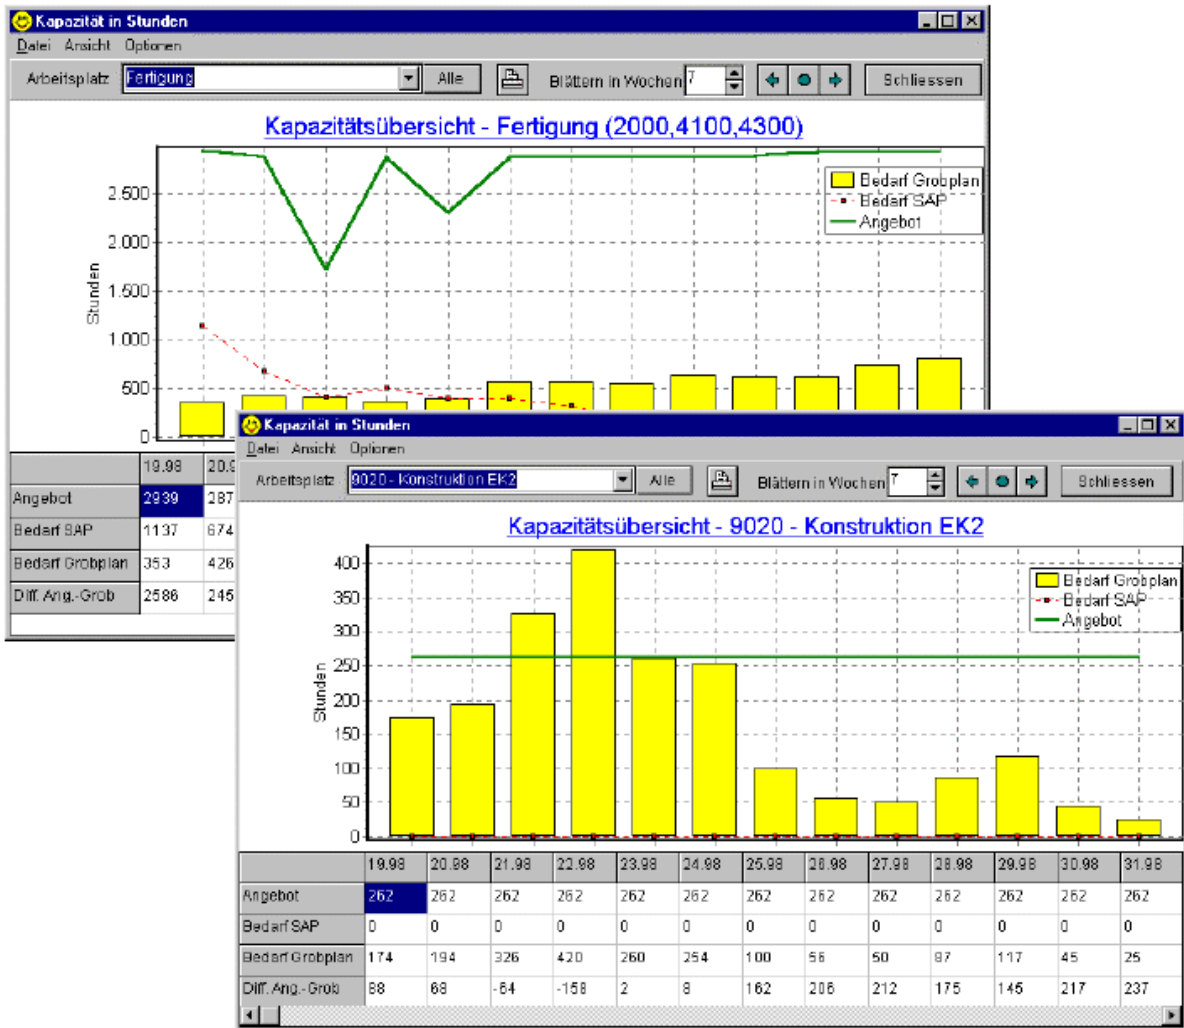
Kapazität in Stunden

Datei Ansicht Optionen

Arbeitsplatz Fertigung Alle Blättern in Wochen 7 Schliessen

Kapazitätsübersicht - Fertigung (2000,4100,4300)

Bedarf Grobplan
Bedarf SAP
Angebot

Stunden

2.500
2.000
1.500
1.000
500
0

| | 19.98 | 20.9 |
|---|---|---|
| Angebot | 2939 | 287 |
| Bedarf SAP | 1137 | 674 |
| Bedarf Grobplan | 353 | 426 |
| Diff. Ang.-Grob | 2586 | 245 |

Kapazität in Stunden

Datei Ansicht Optionen

Arbeitsplatz 9020 - Konstruktion EK2 Alle Blättern in Wochen 7 Schliessen

Kapazitätsübersicht - 9020 - Konstruktion EK2

Bedarf Grobplan
Bedarf SAP
Angebot

Stunden

400
350
300
250
200
150
100
50
0

| | 19.98 | 20.98 | 21.98 | 22.98 | 23.98 | 24.98 | 25.98 | 26.98 | 27.98 | 28.98 | 29.98 | 30.98 | 31.98 |
|---|---|---|---|---|---|---|---|---|---|---|---|---|---|
| Angebot | 262 | 262 | 262 | 262 | 262 | 262 | 262 | 262 | 262 | 262 | 262 | 262 | 262 |
| Bedarf SAP | 0 | 0 | 0 | 0 | 0 | 0 | 0 | 0 | 0 | 0 | 0 | 0 | 0 |
| Bedarf Grobplan | 174 | 194 | 326 | 420 | 260 | 254 | 100 | 56 | 50 | 87 | 117 | 45 | 25 |
| Diff. Ang.-Grob | 88 | 68 | -64 | -158 | 2 | 8 | 162 | 206 | 212 | 175 | 145 | 217 | 237 |